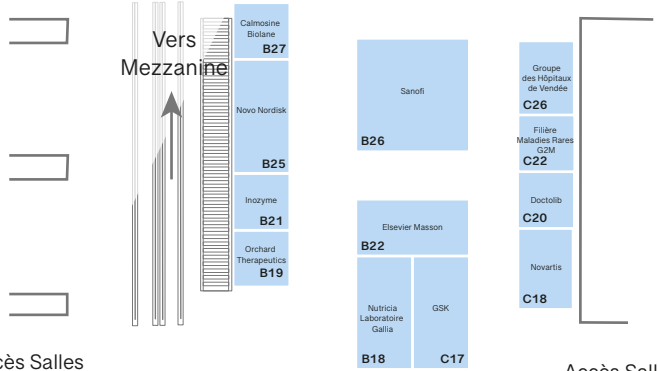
Vers Mezzanine

Calmosine Biolane
B27

Novo Nordisk
B25

Inozyme
B21

Orchard Therapeutics
B19

Sanofi
B26

Elsevier Masson
B22

Nutricia Laboratoire Gallia
B18

GSK
C17

Groupe des Hôpitaux de Vendée
C26

Filière Maladies Rares G2M
C22

Doctolib
C20

Novartis
C18

cès Salles

Accès Sall